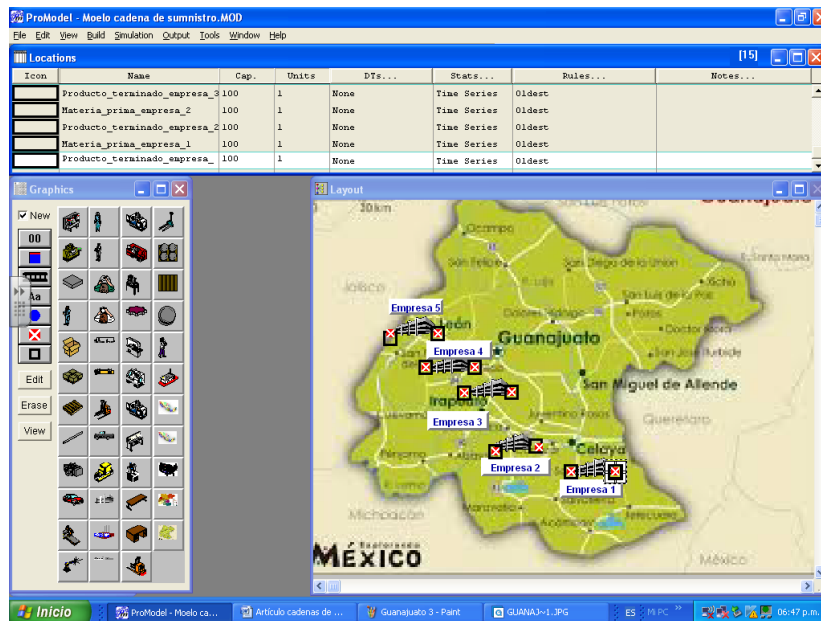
ProModel - Moelo cadena de sumnistro.MOD

File Edit View Build Simulation Output Tools Window Help

Locations [15]

| Icon | Name | Cap. | Units | DTs... | Stats... | Rules... | Notes... |
|---|---|---|---|---|---|---|---|
| | Producto_terminado_empresa_3 | 100 | 1 | None | Time Series | Oldest | |
| | Materia_prima_empresa_2 | 100 | 1 | None | Time Series | Oldest | |
| | Producto_terminado_empresa_2 | 100 | 1 | None | Time Series | Oldest | |
| | Materia_prima_empresa_1 | 100 | 1 | None | Time Series | Oldest | |
| | Producto_terminado_empresa_ | 100 | 1 | None | Time Series | Oldest | |

Graphics

New

00

Aa

Edit

Erase

View

Layout

Guanajuato

20 km

Ocampo

San Felipe

San Diego de la Unión

San Luis de la Paz

Dolores Hidalgo

Jalisco

Empresa 5

León

Guanajuato

Empresa 4

Silao

Irapuato

San Miguel de Allende

San José Iturbide

Doctor Mora

Empresa 3

Juventino Rosas

Querétaro

Pénjamo

Celaya

Empresa 2

Empresa 1

Michoacán

Acámbaro

MÉXICO

Inicio | ProModel - Moelo ca... | Artículo cadenas de ... | Guanajuato 3 - Paint | GUANAJ~1.JPG | ES | Mi PC | 06:47 p.m.